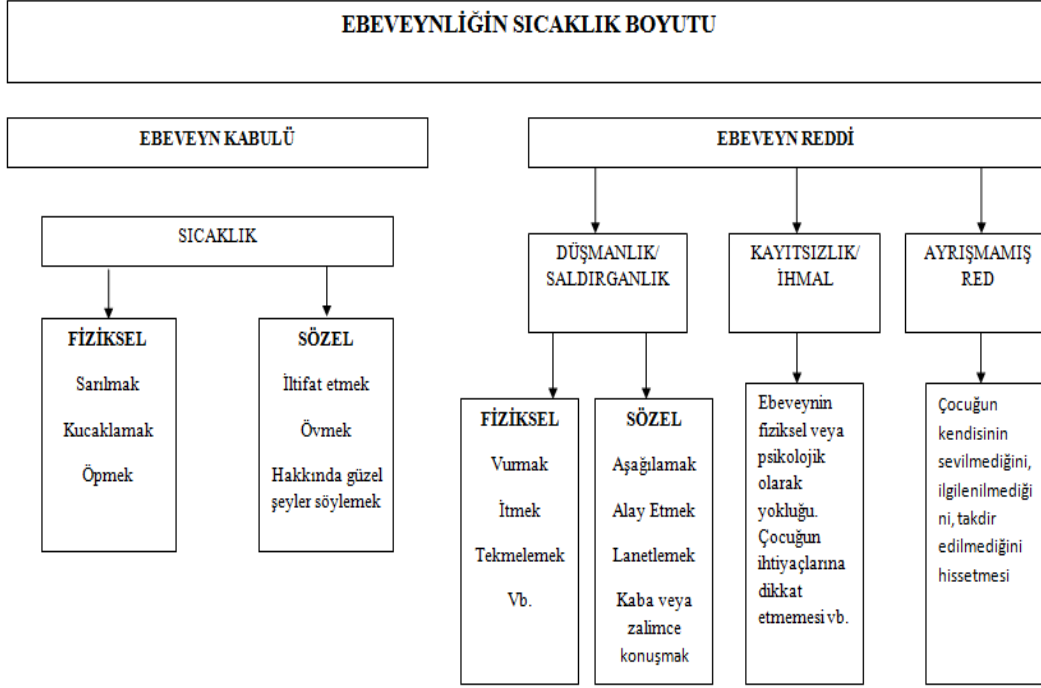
EBEVEYNLİĞİN SICAKLIK BOYUTU

EBEVEYN KABULÜ

SICAKLIK

FİZİKSEL

Sarılmak

Kucaklamak

Öpmek

SÖZEL

İltifat etmek

Övmek

Hakkında güzel şeyler söylemek

EBEVEYN REDDİ

DÜŞMANLIK/ SALDIRGANLIK

FİZİKSEL

Vurmak

İtmek

Tekmelemek

Vb.

SÖZEL

Aşağılamak

Alay Etmek

Lanetlemek

Kaba veya zalimce konuşmak

KAYITSIZLIK/ İHMAL

Ebeveynin fiziksel veya psikolojik olarak yokluğu. Çocuğun ihtiyaçlarına dikkat etmemesi vb.

AYRIŞMAMIŞ RED

Çocuğun kendisinin sevilmediğini, ilgilenilmediğini, takdir edilmediğini hissetmesi